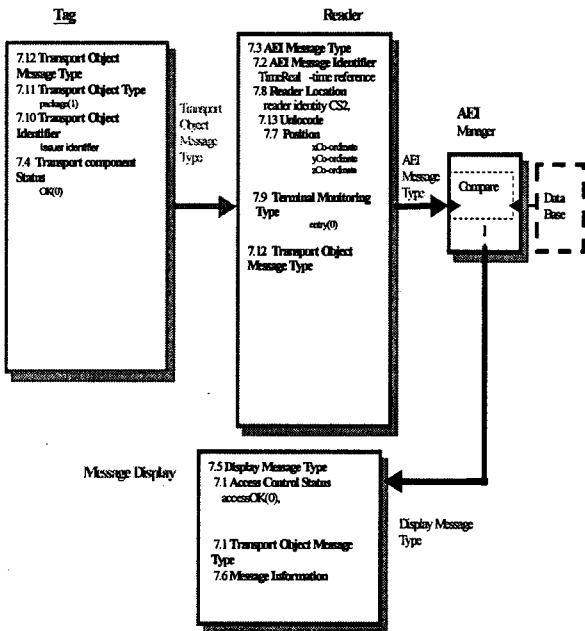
Tag

7.12 Transport Object Message Type
7.11 Transport Object Type
package(1)
7.10 Transport Object Identifier
Issuer identifier
7.4 Transport component Status
OK(0)

Transport Object Message Type

Reader

7.3 AEI Message Type
7.2 AEI Message Identifier
TimeReal -time reference
7.8 Reader Location
reader identity CS2,
7.13 Unlocode
7.7 Position
xCo-ordinate
yCo-ordinate
zCo-ordinate

7.9 Terminal Monitoring Type
entry(0)

7.12 Transport Object Message Type

AEI Message Type

AEI Manager

Compare

Data Base

Message Display

7.5 Display Message Type
7.1 Access Control Status
accessOK(0),

7.1 Transport Object Message Type
7.6 Message Information

Display Message Type